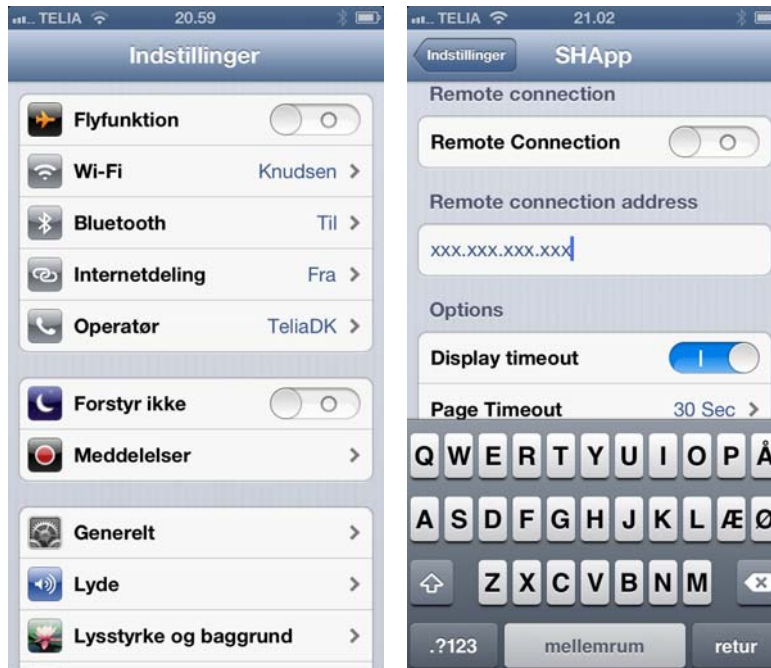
TELIA 20.59

Indstillinger

Flyfunktion

Wi-Fi Knudsen >

Bluetooth Til >

Internetdeling Fra >

Operatør TeliaDK >

Forstyr ikke

Meddelelser >

Generelt >

Lyde >

Lysstyrke og baggrund >

TELIA 21.02

Indstillinger SHApp

Remote connection

Remote Connection

Remote connection address

xxx.xxx.xxx.xxx

Options

Display timeout

Page Timeout 30 Sec >

Q W E R T Y U I O P Å

A S D F G H J K L Æ Ø

Z X C V B N M

.?123 mellemrum retur